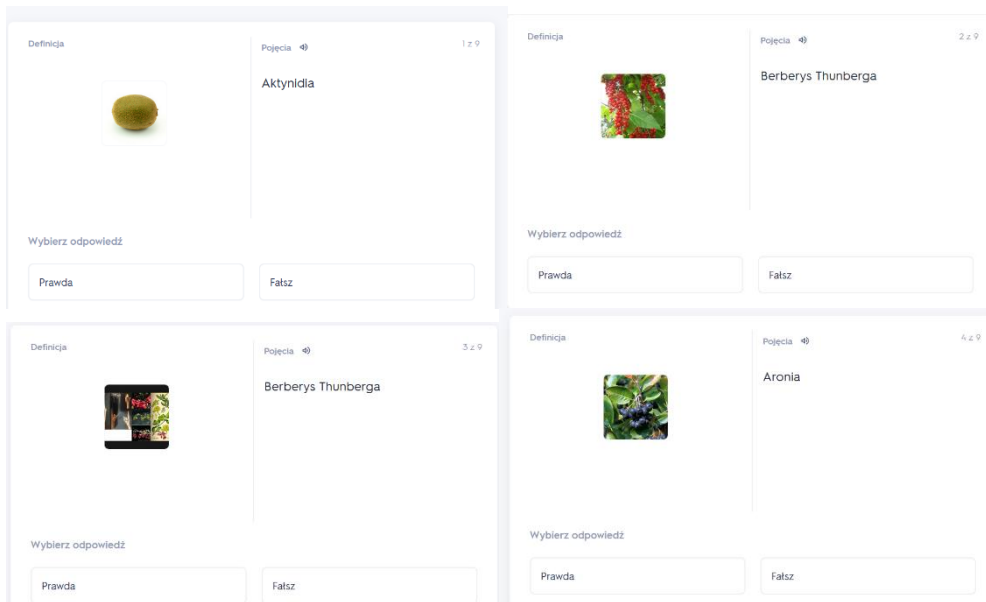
Definicja

Pojęcia

1 z 9

Aktynidia

Wybierz odpowiedź

Prawda

Fałsz

Definicja

Pojęcia

2 z 9

Berberys Thunberga

Wybierz odpowiedź

Prawda

Fałsz

Definicja

Pojęcia

3 z 9

Berberys Thunberga

Wybierz odpowiedź

Prawda

Fałsz

Definicja

Pojęcia

4 z 9

Aronia

Wybierz odpowiedź

Prawda

Fałsz